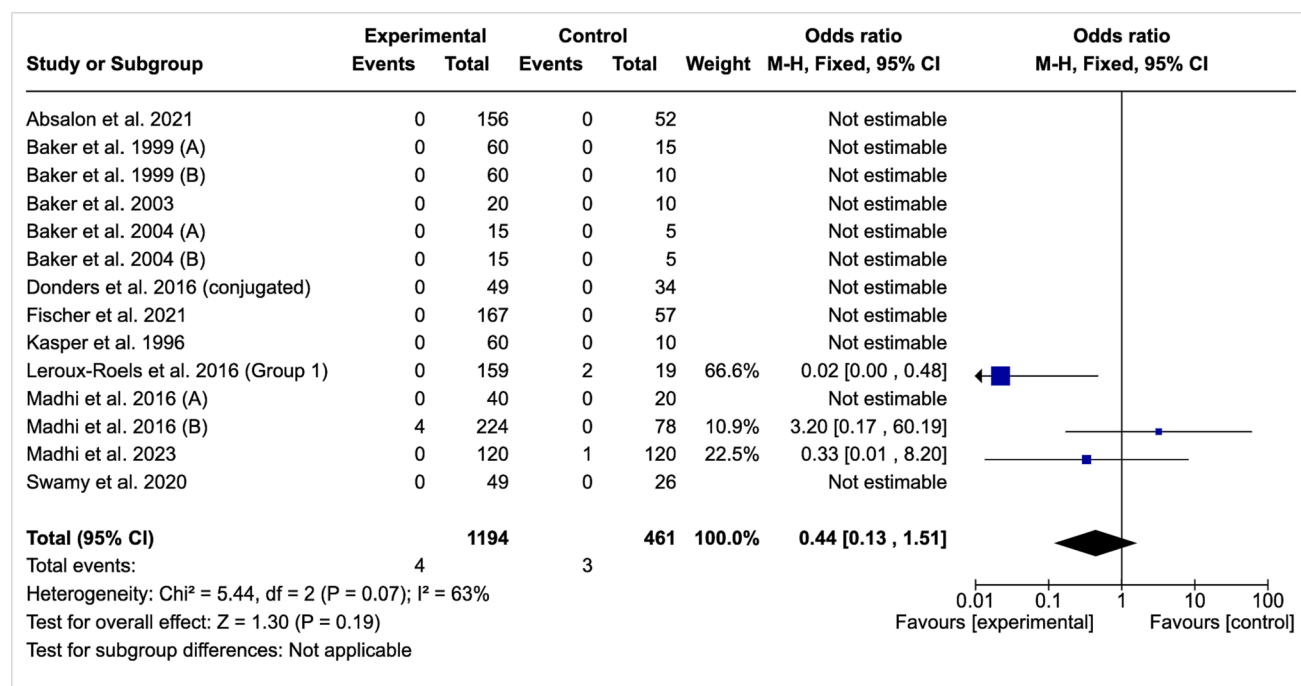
| Study or Subgroup | Experimental Events | Experimental Total | Control Events | Control Total | Weight | Odds ratio M-H, Fixed, 95% CI |
|---|---|---|---|---|---|---|
| Absalon et al. 2021 | 0 | 156 | 0 | 52 | | Not estimable |
| Baker et al. 1999 (A) | 0 | 60 | 0 | 15 | | Not estimable |
| Baker et al. 1999 (B) | 0 | 60 | 0 | 10 | | Not estimable |
| Baker et al. 2003 | 0 | 20 | 0 | 10 | | Not estimable |
| Baker et al. 2004 (A) | 0 | 15 | 0 | 5 | | Not estimable |
| Baker et al. 2004 (B) | 0 | 15 | 0 | 5 | | Not estimable |
| Donders et al. 2016 (conjugated) | 0 | 49 | 0 | 34 | | Not estimable |
| Fischer et al. 2021 | 0 | 167 | 0 | 57 | | Not estimable |
| Kasper et al. 1996 | 0 | 60 | 0 | 10 | | Not estimable |
| Leroux-Roels et al. 2016 (Group 1) | 0 | 159 | 2 | 19 | 66.6% | 0.02 [0.00 , 0.48] |
| Madhi et al. 2016 (A) | 0 | 40 | 0 | 20 | | Not estimable |
| Madhi et al. 2016 (B) | 4 | 224 | 0 | 78 | 10.9% | 3.20 [0.17 , 60.19] |
| Madhi et al. 2023 | 0 | 120 | 1 | 120 | 22.5% | 0.33 [0.01 , 8.20] |
| Swamy et al. 2020 | 0 | 49 | 0 | 26 | | Not estimable |
| **Total (95% CI)** | | **1194** | | **461** | **100.0%** | **0.44 [0.13 , 1.51]** |
| Total events: | 4 | | 3 | | | |

Heterogeneity: Chi² = 5.44, df = 2 (P = 0.07); I² = 63%
Test for overall effect: Z = 1.30 (P = 0.19)
Test for subgroup differences: Not applicable

Odds ratio
M-H, Fixed, 95% CI

0.01 0.1 1 10 100
Favours [experimental] Favours [control]